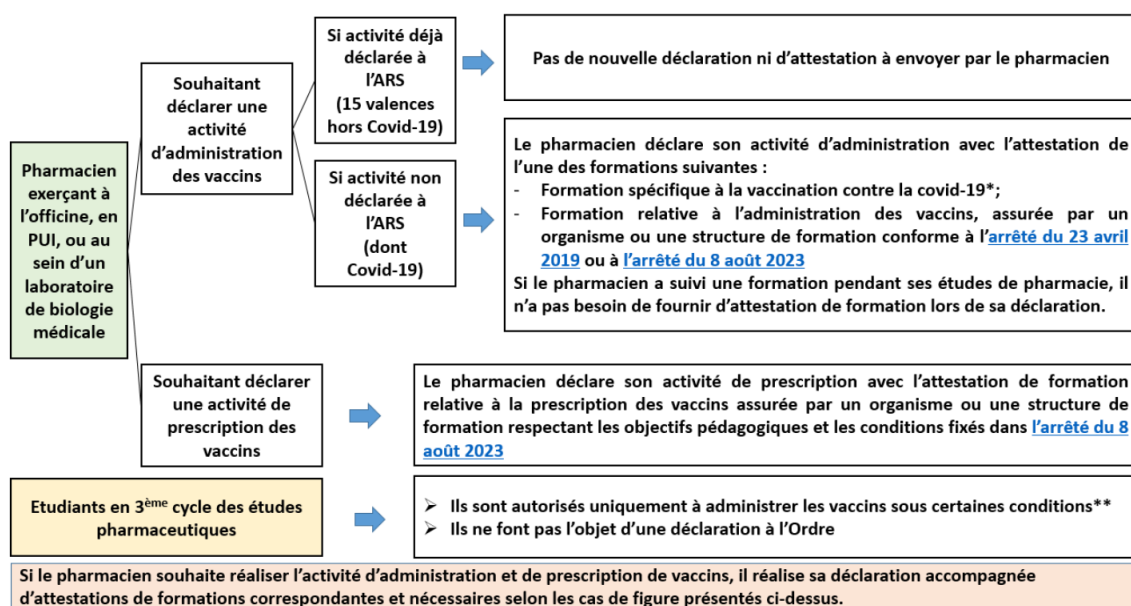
Pharmacien exerçant à l'officine, en PUI, ou au sein d'un laboratoire de biologie médicale

Souhaitant déclarer une activité d'administration des vaccins

Si activité déjà déclarée à l'ARS (15 valences hors Covid-19)

Pas de nouvelle déclaration ni d'attestation à envoyer par le pharmacien

Si activité non déclarée à l'ARS (dont Covid-19)

Le pharmacien déclare son activité d'administration avec l'attestation de l'une des formations suivantes :
- Formation spécifique à la vaccination contre la covid-19*;
- Formation relative à l'administration des vaccins, assurée par un organisme ou une structure de formation conforme à l'arrêté du 23 avril 2019 ou à l'arrêté du 8 août 2023
Si le pharmacien a suivi une formation pendant ses études de pharmacie, il n'a pas besoin de fournir d'attestation de formation lors de sa déclaration.

Souhaitant déclarer une activité de prescription des vaccins

Le pharmacien déclare son activité de prescription avec l'attestation de formation relative à la prescription des vaccins assurée par un organisme ou une structure de formation respectant les objectifs pédagogiques et les conditions fixés dans l'arrêté du 8 août 2023

Etudiants en 3$^{ème}$ cycle des études pharmaceutiques

➢ Ils sont autorisés uniquement à administrer les vaccins sous certaines conditions**
➢ Ils ne font pas l'objet d'une déclaration à l'Ordre

Si le pharmacien souhaite réaliser l'activité d'administration et de prescription de vaccins, il réalise sa déclaration accompagnée d'attestations de formations correspondantes et nécessaires selon les cas de figure présentés ci-dessus.